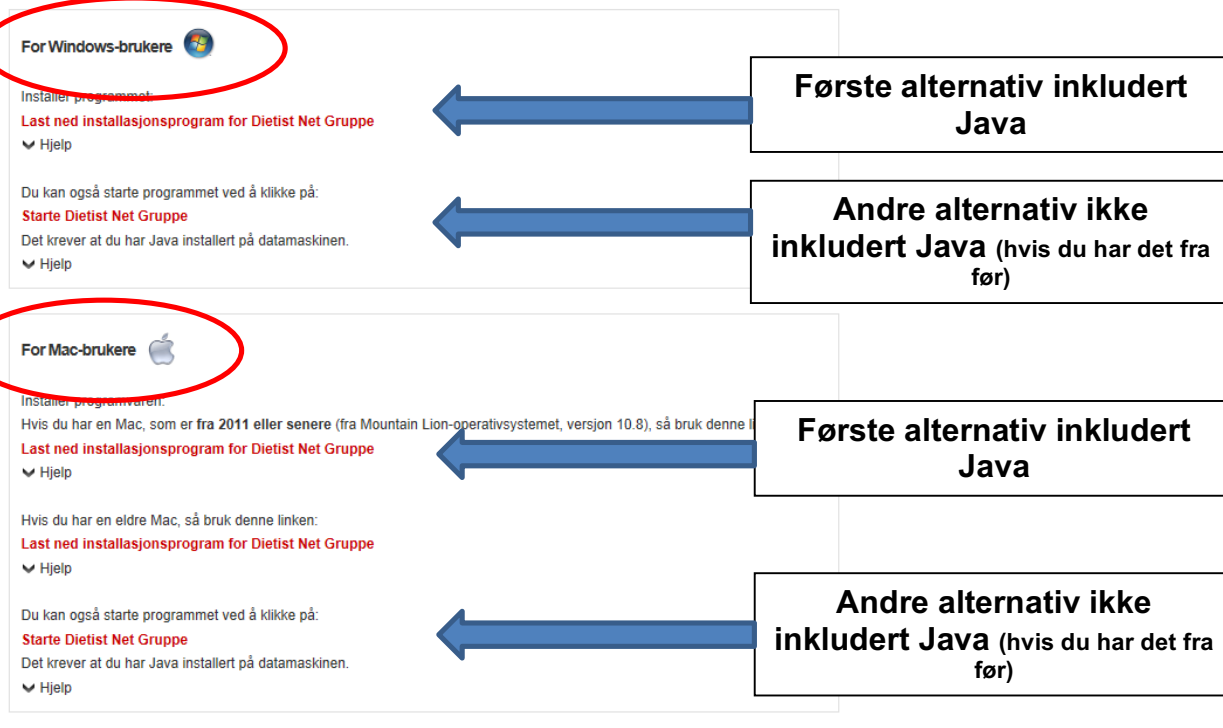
For Windows-brukere

Installer programmet:
Last ned installasjonsprogram for Dietist Net Gruppe
Hjelp

Første alternativ inkludert Java

Du kan også starte programmet ved å klikke på:
Starte Dietist Net Gruppe
Det krever at du har Java installert på datamaskinen.
Hjelp

Andre alternativ ikke inkludert Java (hvis du har det fra før)

For Mac-brukere

Installer programvaren:
Hvis du har en Mac, som er fra 2011 eller senere (fra Mountain Lion-operativsystemet, versjon 10.8), så bruk denne l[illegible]
Last ned installasjonsprogram for Dietist Net Gruppe
Hjelp

Første alternativ inkludert Java

Hvis du har en eldre Mac, så bruk denne linken:
Last ned installasjonsprogram for Dietist Net Gruppe
Hjelp

Du kan også starte programmet ved å klikke på:
Starte Dietist Net Gruppe
Det krever at du har Java installert på datamaskinen.
Hjelp

Andre alternativ ikke inkludert Java (hvis du har det fra før)